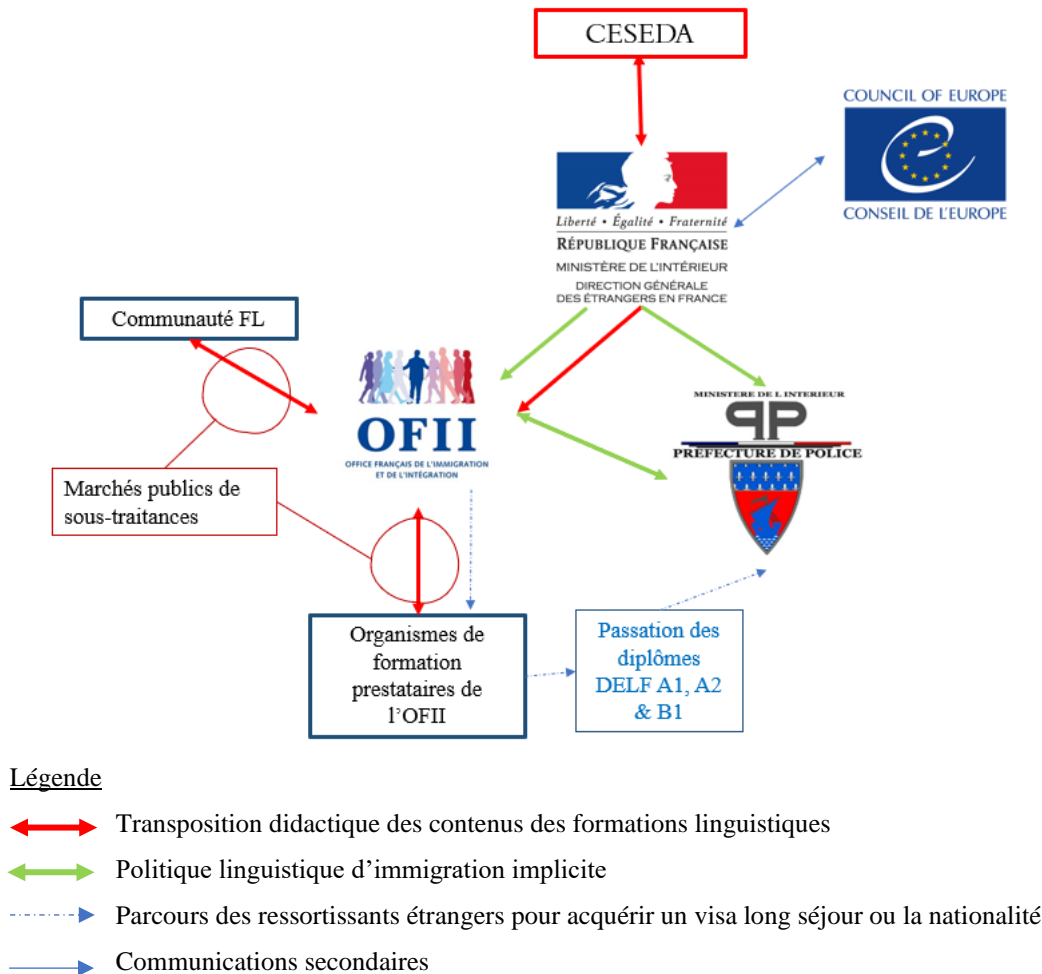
CESEDA

COUNCIL OF EUROPE

CONSEIL DE L'EUROPE

Liberté • Égalité • Fraternité

RÉPUBLIQUE FRANÇAISE

MINISTÈRE DE L'INTÉRIEUR

DIRECTION GÉNÉRALE DES ÉTRANGERS EN FRANCE

Communauté FL

OFII

OFFICE FRANÇAIS DE L'IMMIGRATION ET DE L'INTÉGRATION

MINISTERE DE L INTERIEUR

PP

PRÉFECTURE DE POLICE

Marchés publics de sous-traitances

Organismes de formation prestataires de l'OFII

Passation des diplômes DELF A1, A2 & B1

Légende

Transposition didactique des contenus des formations linguistiques

Politique linguistique d'immigration implicite

Parcours des ressortissants étrangers pour acquérir un visa long séjour ou la nationalité

Communications secondaires